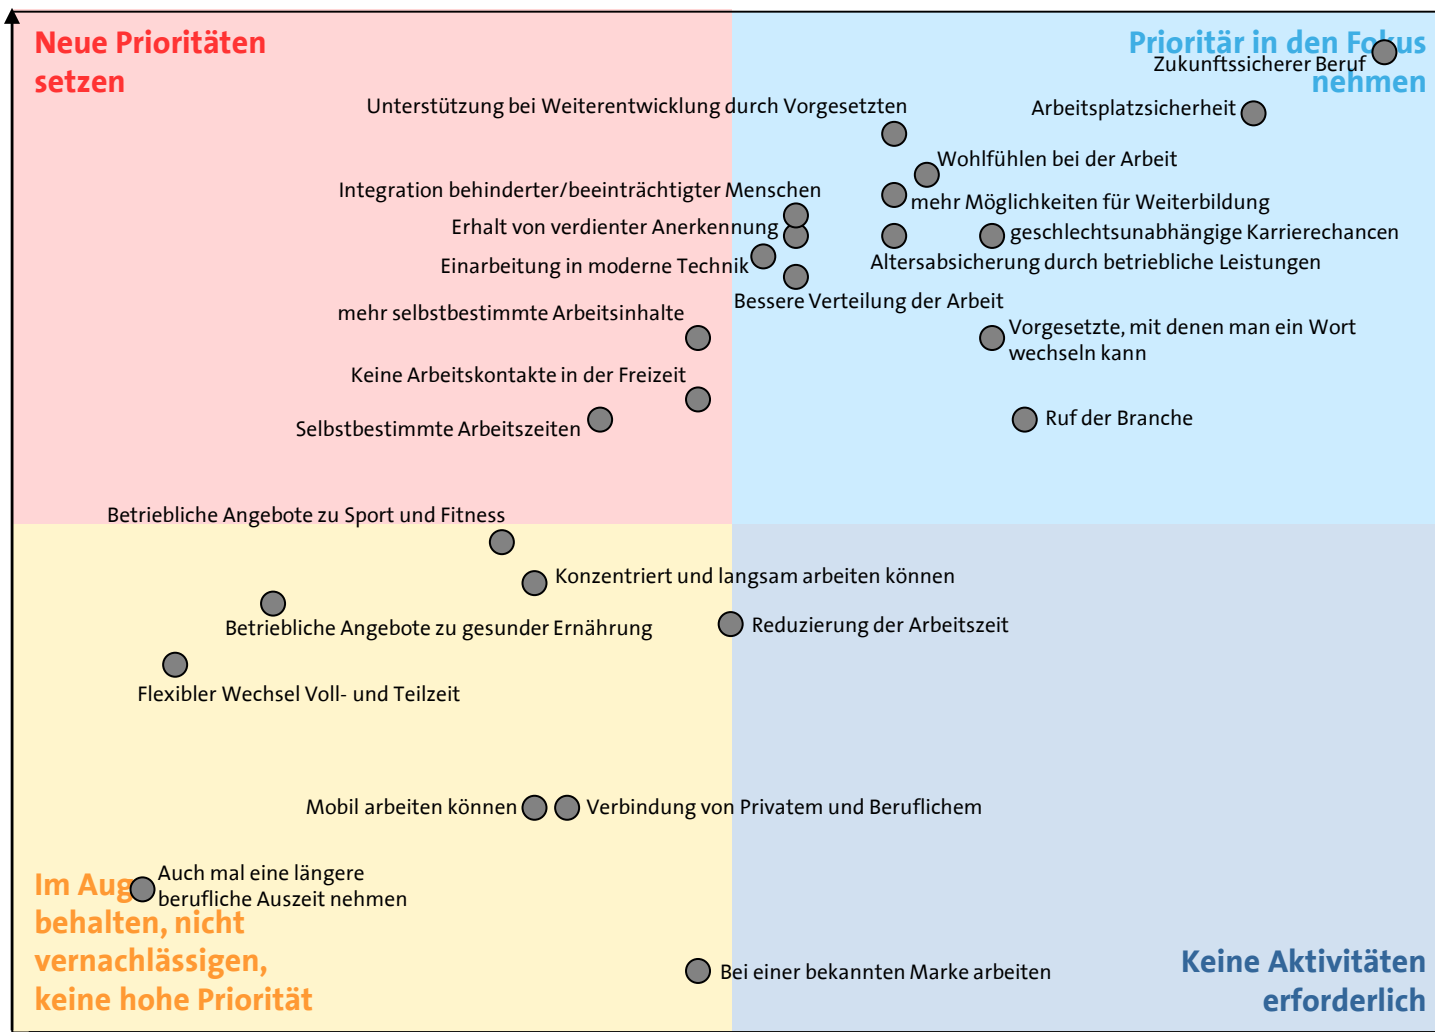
Neue Prioritäten setzen

Priorität in den Fokus nehmen

Zukunftssicherer Beruf

Unterstützung bei Weiterentwicklung durch Vorgesetzten

Arbeitsplatzsicherheit

Wohlfühlen bei der Arbeit

Integration behinderter/beeinträchtigter Menschen

mehr Möglichkeiten für Weiterbildung

Erhalt von verdienter Anerkennung

geschlechtsunabhängige Karrierechancen

Einarbeitung in moderne Technik

Altersabsicherung durch betriebliche Leistungen

Bessere Verteilung der Arbeit

mehr selbstbestimmte Arbeitsinhalte

Vorgesetzte, mit denen man ein Wort wechseln kann

Keine Arbeitskontakte in der Freizeit

Selbstbestimmte Arbeitszeiten

Ruf der Branche

Betriebliche Angebote zu Sport und Fitness

Konzentriert und langsam arbeiten können

Betriebliche Angebote zu gesunder Ernährung

Reduzierung der Arbeitszeit

Flexibler Wechsel Voll- und Teilzeit

Mobil arbeiten können

Verbindung von Privatem und Beruflichem

Auch mal eine längere berufliche Auszeit nehmen

Im Aug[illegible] behalten, nicht vernachlässigen, keine hohe Priorität

Bei einer bekannten Marke arbeiten

Keine Aktivitäten erforderlich